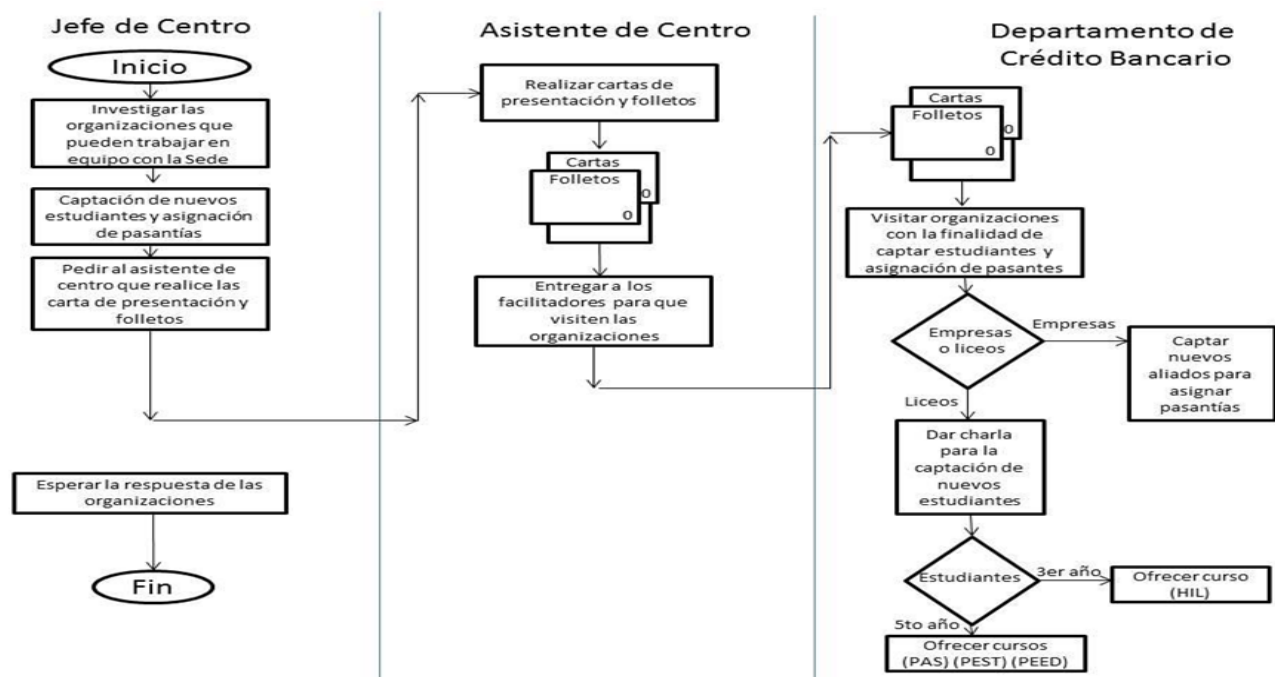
Jefe de Centro

Inicio

Investigar las organizaciones que pueden trabajar en equipo con la Sede

Captación de nuevos estudiantes y asignación de pasantías

Pedir al asistente de centro que realice las carta de presentación y folletos

Esperar la respuesta de las organizaciones

Fin

Asistente de Centro

Realizar cartas de presentación y folletos

Cartas
0
Folletos
0

Entregar a los facilitadores para que visiten las organizaciones

Departamento de Crédito Bancario

Cartas
0
Folletos
0

Visitar organizaciones con la finalidad de captar estudiantes y asignación de pasantes

Empresas o liceos

Empresas

Captar nuevos aliados para asignar pasantías

Liceos

Dar charla para la captación de nuevos estudiantes

Estudiantes

3er año

Ofrecer curso (HIL)

5to año

Ofrecer cursos (PAS) (PEST) (PEED)